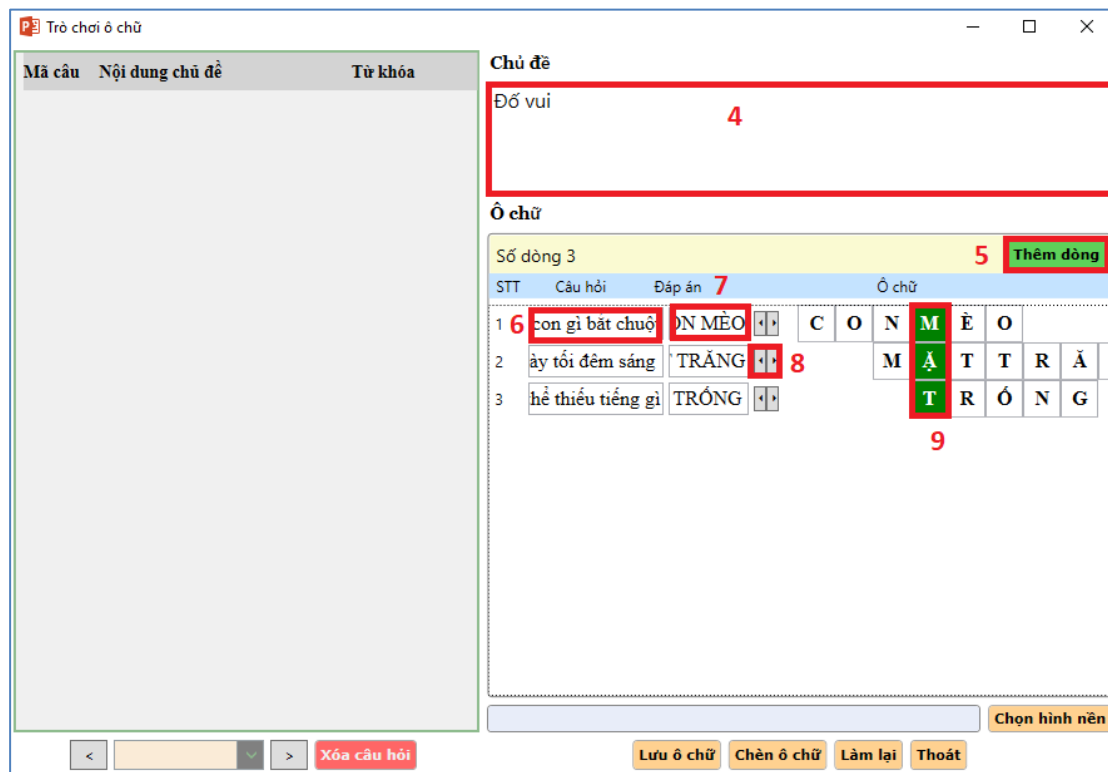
Trò chơi ô chữ

Mã câu Nội dung chủ đề Từ khóa

Chủ đề

Đố vui

4

Ô chữ

Số dòng 3

5 Thêm dòng

STT Câu hỏi Đáp án 7 Ô chữ

1 6 con gì bắt chuộ ON MÈO C O N M È O

2 ày tối đêm sáng ' TRĂNG 8 M Ặ T T R Ă

3 hể thiếu tiếng gì TRỐNG T R Ố N G

9

Chọn hình nền

< > Xóa câu hỏi

Lưu ô chữ Chèn ô chữ Làm lại Thoát